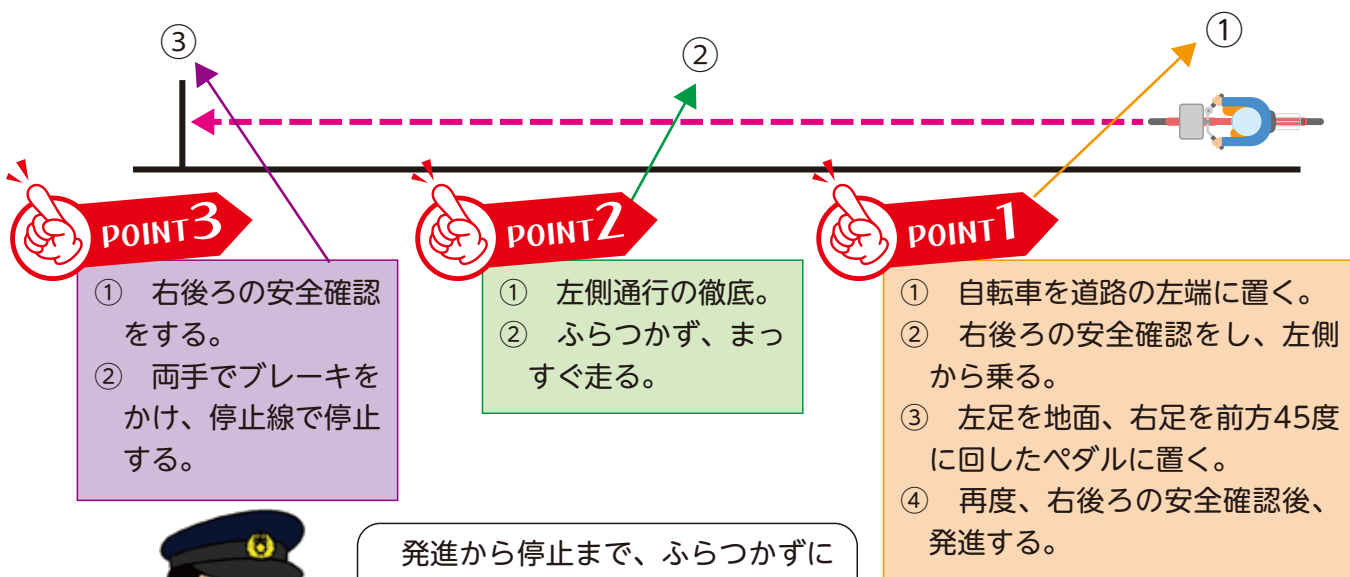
③

②

①

POINT3

① 右後ろの安全確認をする。
② 両手でブレーキをかけ、停止線で停止する。

POINT2

① 左側通行の徹底。
② ふらつかず、まっすぐ走る。

POINT1

① 自転車を道路の左端に置く。
② 右後ろの安全確認をし、左側から乗る。
③ 左足を地面、右足を前方45度に回したペダルに置く。
④ 再度、右後ろの安全確認後、発進する。

発進から停止まで、ふらつかずに